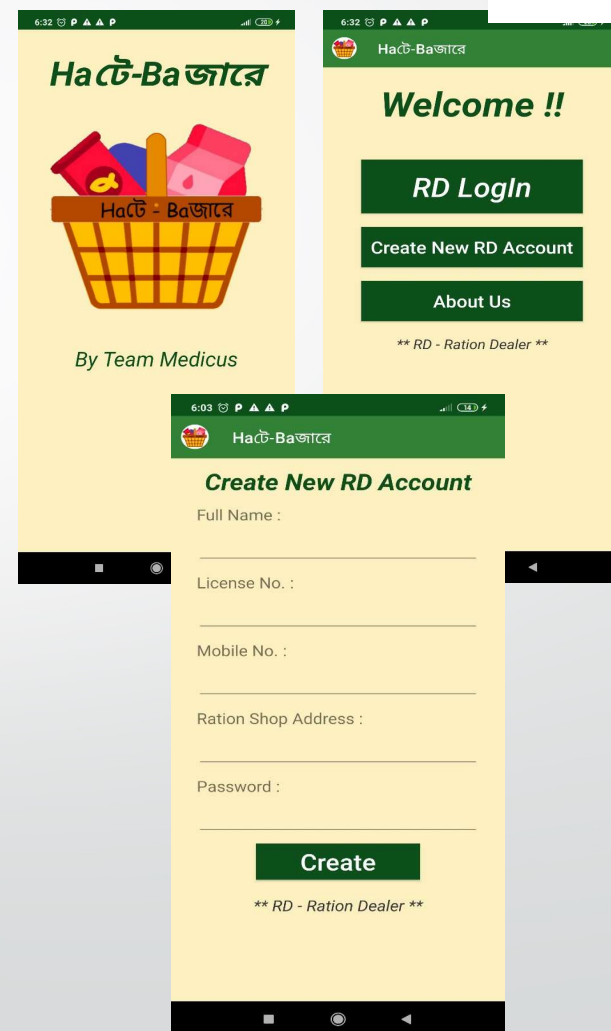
6:32

Haটে-Baজারে

Haটে - Baজারে

By Team Medicus

6:32

Haটে-Baজারে

Welcome !!

RD LogIn

Create New RD Account

About Us

** RD - Ration Dealer **

6:03

Haটে-Baজারে

Create New RD Account

Full Name :

License No. :

Mobile No. :

Ration Shop Address :

Password :

Create

** RD - Ration Dealer **